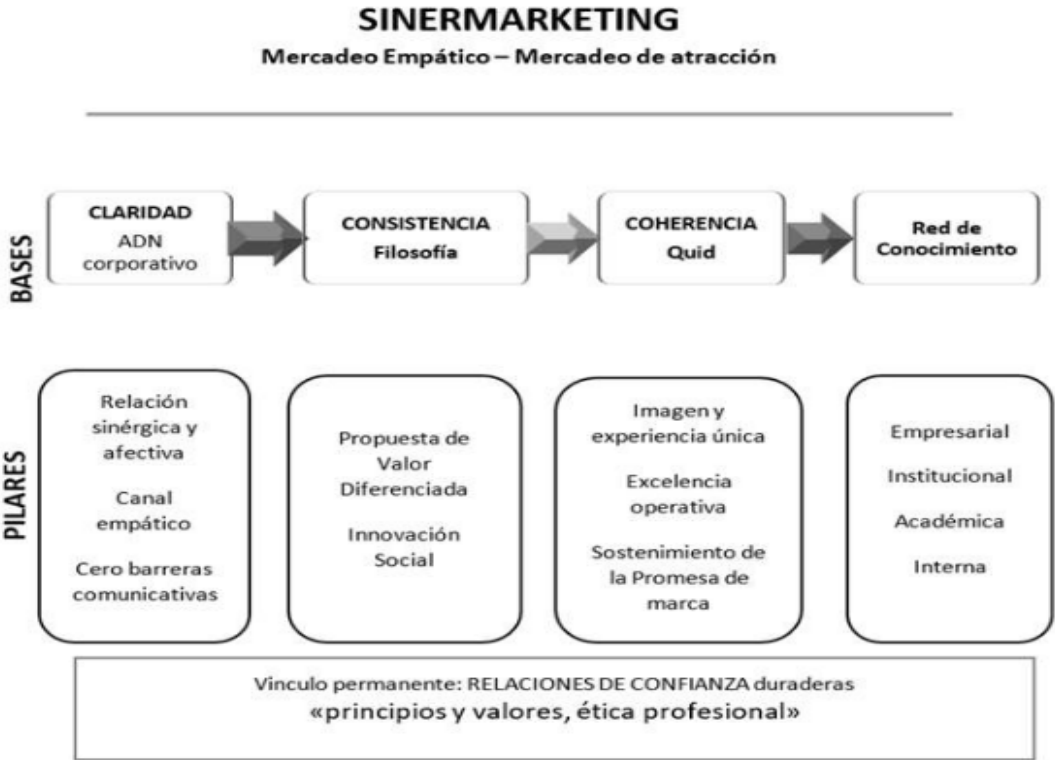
SINERMARKETING
Mercadeo Empático – Mercadeo de atracción

BASES

CLARIDAD
ADN corporativo

CONSISTENCIA
Filosofía

COHERENCIA
Quid

Red de Conocimiento

PILARES

Relación sinérgica y afectiva

Canal empático

Cero barreras comunicativas

Propuesta de Valor Diferenciada

Innovación Social

Imagen y experiencia única

Excelencia operativa

Sostenimiento de la Promesa de marca

Empresarial

Institucional

Académica

Interna

Vinculo permanente: RELACIONES DE CONFIANZA duraderas
«principios y valores, ética profesional»